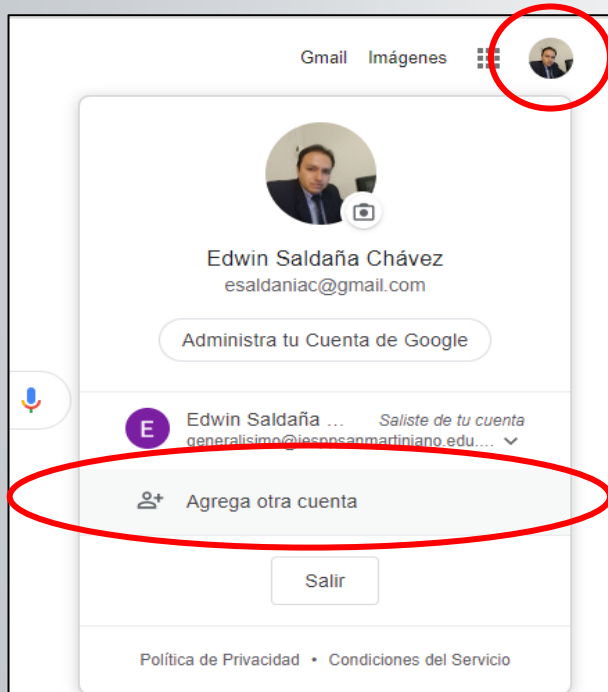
Gmail Imágenes

Edwin Saldaña Chávez
esaldaniac@gmail.com

Administra tu Cuenta de Google

E Edwin Saldaña ... Saliste de tu cuenta
generalisimo@iesppsanmartiniano.edu....

Agrega otra cuenta

Salir

Política de Privacidad • Condiciones del Servicio